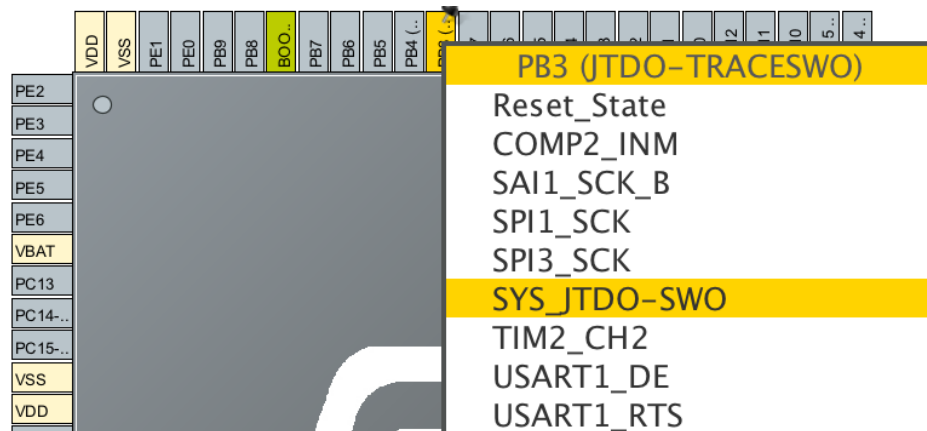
VDD
VSS
PE1
PE0
PB9
PB8
BOO...
PB7
PB6
PB5
PB4 (...
PB3 (...

PE2
PE3
PE4
PE5
PE6
VBAT
PC13
PC14-...
PC15-...
VSS
VDD

PB3 (JTDO-TRACESWO)
Reset_State
COMP2_INM
SAI1_SCK_B
SPI1_SCK
SPI3_SCK
SYS_JTDO-SWO
TIM2_CH2
USART1_DE
USART1_RTS